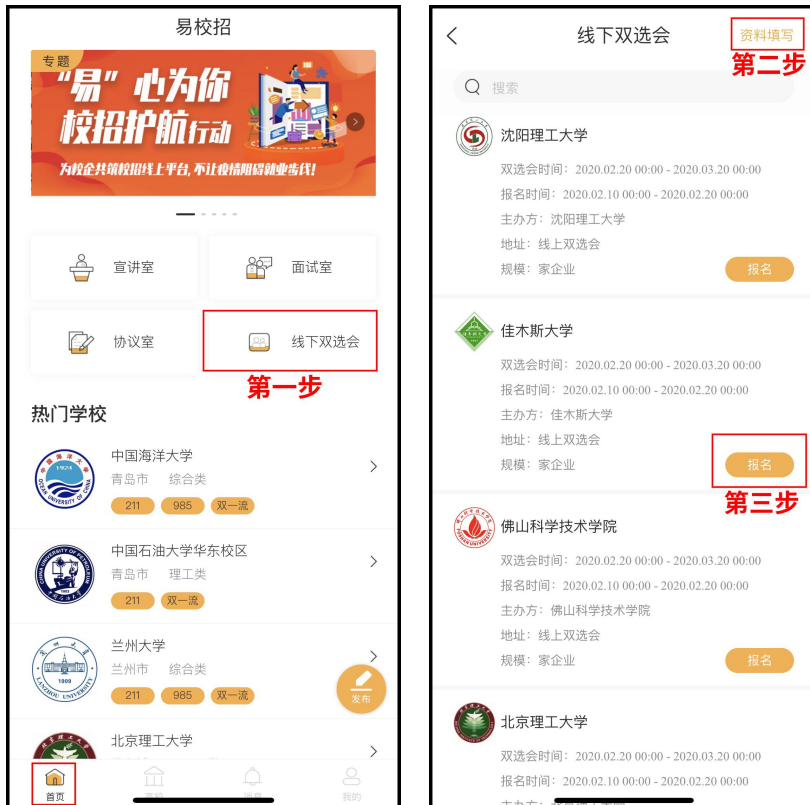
易校招

专题
"易"心为你
校招护航行动
为校企共筑校招线上平台，不让疫情阻碍就业步伐！

宣讲室
面试室
协议室
线下双选会
第一步

热门学校

中国海洋大学
青岛市 综合类
211 985 双一流

中国石油大学华东校区
青岛市 理工类
211 双一流

兰州大学
兰州市 综合类
211 985 双一流

北京理工大学

发布

首页 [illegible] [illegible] 我的

线下双选会
资料填写
第二步

搜索

沈阳理工大学
双选会时间：2020.02.20 00:00 - 2020.03.20 00:00
报名时间：2020.02.10 00:00 - 2020.02.20 00:00
主办方：沈阳理工大学
地址：线上双选会
规模：家企业
报名

佳木斯大学
双选会时间：2020.02.20 00:00 - 2020.03.20 00:00
报名时间：2020.02.10 00:00 - 2020.02.20 00:00
主办方：佳木斯大学
地址：线上双选会
规模：家企业
报名
第三步

佛山科学技术学院
双选会时间：2020.02.20 00:00 - 2020.03.20 00:00
报名时间：2020.02.10 00:00 - 2020.02.20 00:00
主办方：佛山科学技术学院
地址：线上双选会
规模：家企业
报名

北京理工大学
双选会时间：2020.02.20 00:00 - 2020.03.20 00:00
报名时间：2020.02.10 00:00 - 2020.02.20 00:00